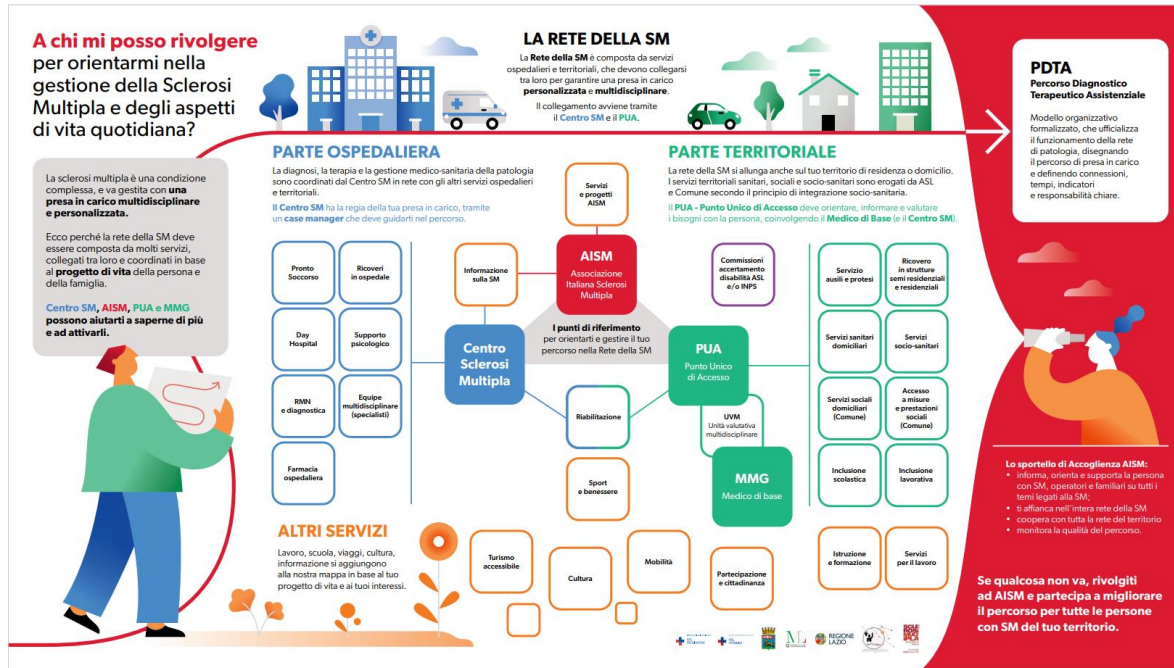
A chi mi posso rivolgere per orientarmi nella gestione della Sclerosi Multipla e degli aspetti di vita quotidiana?

La sclerosi multipla è una condizione complessa, e va gestita con una presa in carico multidisciplinare e personalizzata.

Ecco perché la rete della SM deve essere composta da molti servizi, collegati tra loro e coordinati in base al progetto di vita della persona e della famiglia.

Centro SM, AISM, PUA e MMG possono aiutarti a saperne di più e ad attivarli.

LA RETE DELLA SM

La Rete della SM è composta da servizi ospedalieri e territoriali, che devono collegarsi tra loro per garantire una presa in carico personalizzata e multidisciplinare.

Il collegamento avviene tramite il Centro SM e il PUA.

PDTA
Percorso Diagnostico Terapeutico Assistenziale

Modello organizzativo formalizzato, che ufficializza il funzionamento della rete di patologia, disegnando il percorso di presa in carico e definendo connessioni, tempi, indicatori e responsabilità chiare.

PARTE OSPEDALIERA

La diagnosi, la terapia e la gestione medico-sanitaria della patologia sono coordinati dal Centro SM in rete con gli altri servizi ospedalieri e territoriali.

Il Centro SM ha la regia della tua presa in carico, tramite un case manager che deve guidarti nel percorso.

Pronto Soccorso
Ricoveri in ospedale
Day Hospital
Supporto psicologico
RMN e diagnostica
Equipe multidisciplinare (specialisti)
Farmacia ospedaliera

Servizi e progetti AISM
Informazione sulla SM
AISM
Associazione Italiana Sclerosi Multipla
Centro Sclerosi Multipla
I punti di riferimento per orientarti e gestire il tuo percorso nella Rete della SM
PUA
Punto Unico di Accesso
Riabilitazione
UVM
Unità valutativa multidisciplinare
Sport e benessere
MMG
Medico di base
Commissioni accertamento disabilità ASL e/o INPS

PARTE TERRITORIALE

La rete della SM si allunga anche sul tuo territorio di residenza o domicilio. I servizi territoriali sanitari, sociali e socio-sanitari sono erogati da ASL e Comune secondo il principio di integrazione socio-sanitaria.

Il PUA - Punto Unico di Accesso deve orientare, informare e valutare i bisogni con la persona, coinvolgendo il Medico di Base (e il Centro SM).

Servizio ausili e protesi
Ricovero in strutture semi residenziali e residenziali
Servizi sanitari domiciliari
Servizi socio-sanitari
Servizi sociali domiciliari (Comune)
Accesso a misure e prestazioni sociali (Comune)
Inclusione scolastica
Inclusione lavorativa
Istruzione e formazione
Servizi per il lavoro

ALTRI SERVIZI

Lavoro, scuola, viaggi, cultura, informazione si aggiungono alla nostra mappa in base al tuo progetto di vita e ai tuoi interessi.

Turismo accessibile
Cultura
Mobilità
Partecipazione e cittadinanza

Lo sportello di Accoglienza AISM:
• informa, orienta e supporta la persona con SM, operatori e familiari su tutti i temi legati alla SM;
• ti affianca nell'intera rete della SM
• coopera con tutta la rete del territorio
• monitora la qualità del percorso.

Se qualcosa non va, rivolgiti ad AISM e partecipa a migliorare il percorso per tutte le persone con SM del tuo territorio.

REGIONE LAZIO